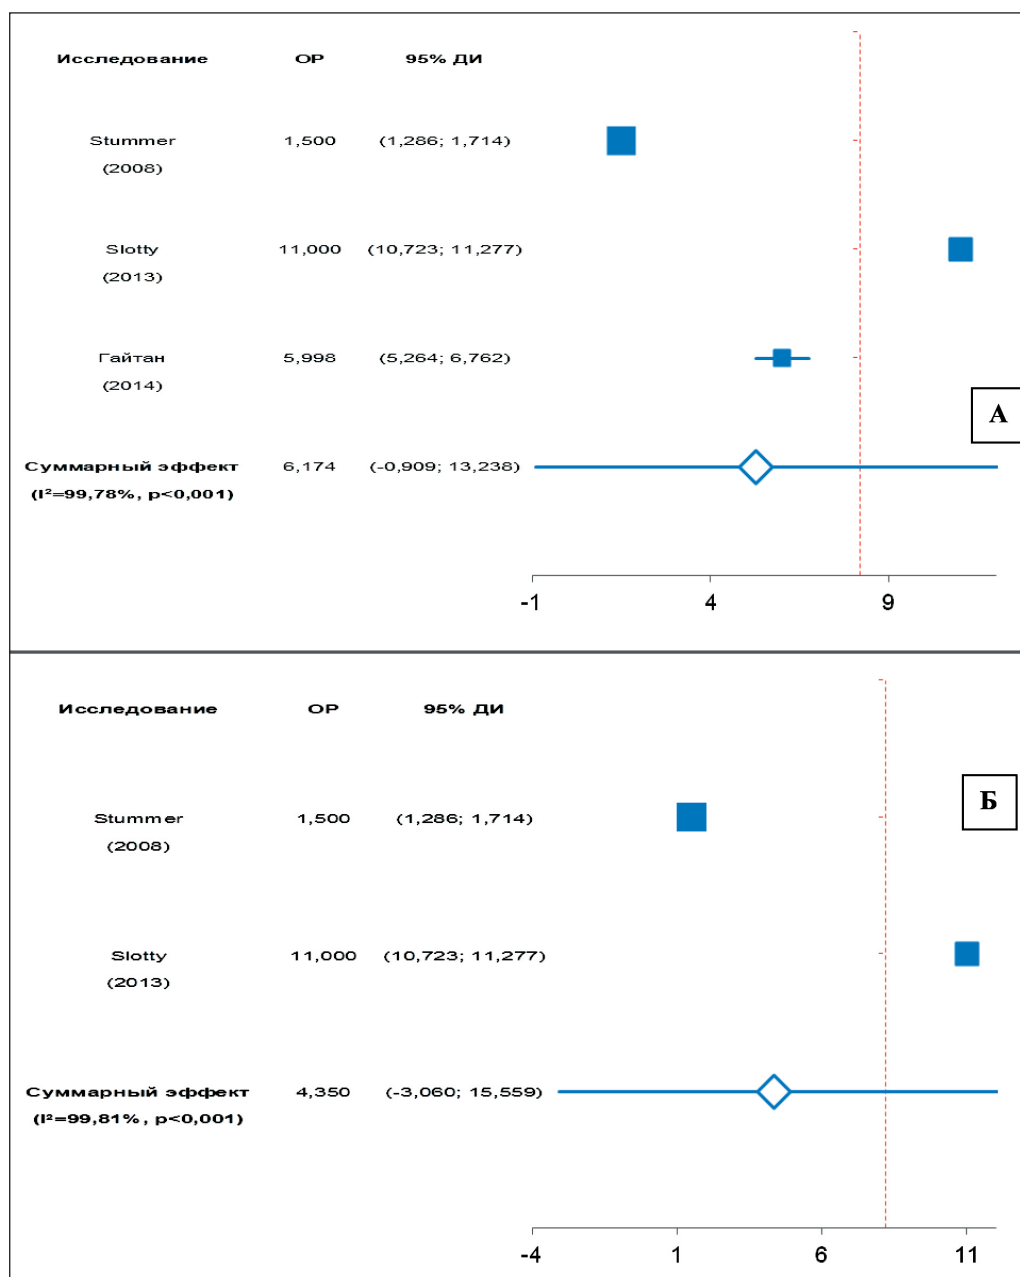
| Исследование | ОР | 95% ДИ |
|---|---|---|
| Stummer (2008) | 1,500 | (1,286; 1,714) |
| Slotty (2013) | 11,000 | (10,723; 11,277) |
| Гайтан (2014) | 5,998 | (5,264; 6,762) |
| Суммарный эффект (I²=99,78%, p<0,001) | 6,174 | (-0,909; 13,238) |

А

-1 4 9

| Исследование | ОР | 95% ДИ |
|---|---|---|
| Stummer (2008) | 1,500 | (1,286; 1,714) |
| Slotty (2013) | 11,000 | (10,723; 11,277) |
| Суммарный эффект (I²=99,81%, p<0,001) | 4,350 | (-3,060; 15,559) |

Б

-4 1 6 11